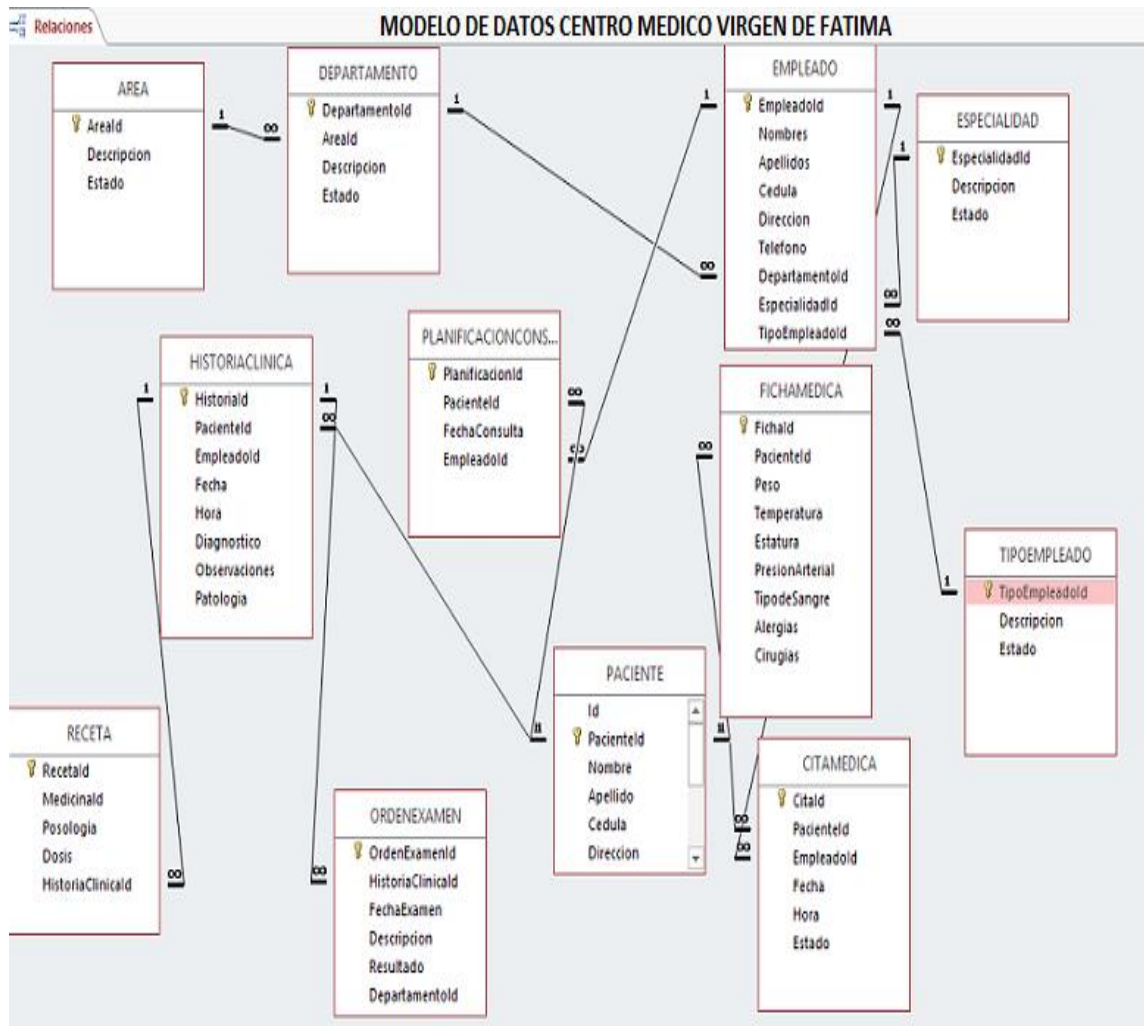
Relaciones

MODELO DE DATOS CENTRO MEDICO VIRGEN DE FATIMA

AREA
AreaId
Descripcion
Estado

DEPARTAMENTO
DepartamentoId
AreaId
Descripcion
Estado

EMPLEADO
EmpleadoId
Nombres
Apellidos
Cedula
Direccion
Telefono
DepartamentoId
EspecialidadId
TipoEmpleadoId

ESPECIALIDAD
EspecialidadId
Descripcion
Estado

HISTORIACLINICA
HistoriaId
PacienteId
EmpleadoId
Fecha
Hora
Diagnostico
Observaciones
Patologia

PLANIFICACIONCONS...
PlanificacionId
PacienteId
FechaConsulta
EmpleadoId

FICHAMEDICA
FichaId
PacienteId
Peso
Temperatura
Estatura
PresionArterial
TipodeSangre
Alergias
Cirugias

TIPOEMPLEADO
TipoEmpleadoId
Descripcion
Estado

PACIENTE
Id
PacienteId
Nombre
Apellido
Cedula
Direccion

RECETA
RecetaId
MedicinaId
Posologia
Dosis
HistoriaClinicaId

ORDENEXAMEN
OrdenExamenId
HistoriaClinicaId
FechaExamen
Descripcion
Resultado
DepartamentoId

CITAMEDICA
CitaId
PacienteId
EmpleadoId
Fecha
Hora
Estado

1 ∞ 1 ∞ 1 ∞ 1 1 ∞ ∞ 1 1 ∞ ∞ ∞ ∞ ∞ 1 1 ∞ ∞ 1 1 ∞ ∞